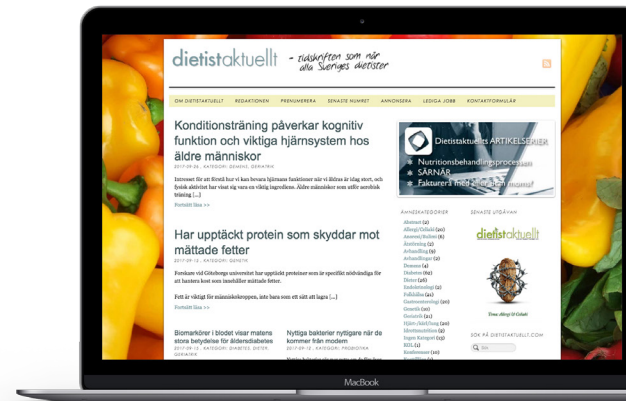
dietistaktuellt - tidskriften som når alla Sveriges dietister

OM DIETISTAKTUELLT REDAKTIONEN PRENUMERERA SENASTE NUMRET ANNONSERA LEDIGA JOBB KONTAKTFORMULÄR

Konditionsträning påverkar kognitiv funktion och viktiga hjärnsystem hos äldre människor

2017-09-26 , KATEGORI: DEMENS, GERIATRIK

Intresset för att förstå hur vi kan bevara hjärnans funktioner när vi åldras är idag stort, och fysisk aktivitet har visat sig vara en viktig ingrediens. Äldre människor som utför aerobisk träning [...]

Fortsätt läsa >>

Har upptäckt protein som skyddar mot mättade fetter

2017-09-12 , KATEGORI: GENETIK

Forskare vid Göteborgs universitet har upptäckt proteiner som är specifikt nödvändiga för att hantera kost som innehåller mättade fetter.

Fett är viktigt för människokroppen, inte bara som ett sätt att lagra [...]

Fortsätt läsa >>

Biomarkörer i blodet visar matens stora betydelse för åldersdiabetes

2017-09-12 , KATEGORI: DIABETES, DIETER, GERIATRIK

Nyttiga bakterier nyttigare när de kommer från modern

2017-09-12 , KATEGORI: PROBIOTIKA

Dietistaktuellts ARTIKELSERIER

Nutritionsbehandlingsprocessen
SÅRNÄR
Fakturera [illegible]

ÄMNESKATEGORIER

Abonnet (2)
Allergi/Celiaki (20)
Anorexi/Bulimi (6)
Ätstörning (2)
Arbandling (9)
Arbandlingar (2)
Demens (4)
Diabetes (62)
Dieter (46)
Endokrinologi (2)
Folkhälsa (24)
Gastroenterologi (26)
Genetik (10)
Geriatrik (21)
Hjärt-/kärl/lung (32)
Idrottsnutrition (9)
Ingen Kategori (57)
KOL (3)
Konferenser (10)

SENASTE UTGÅVAN

dietistaktuellt

SÖK PÅ DIETISTAKTUELLT.COM

Sök

MacBook